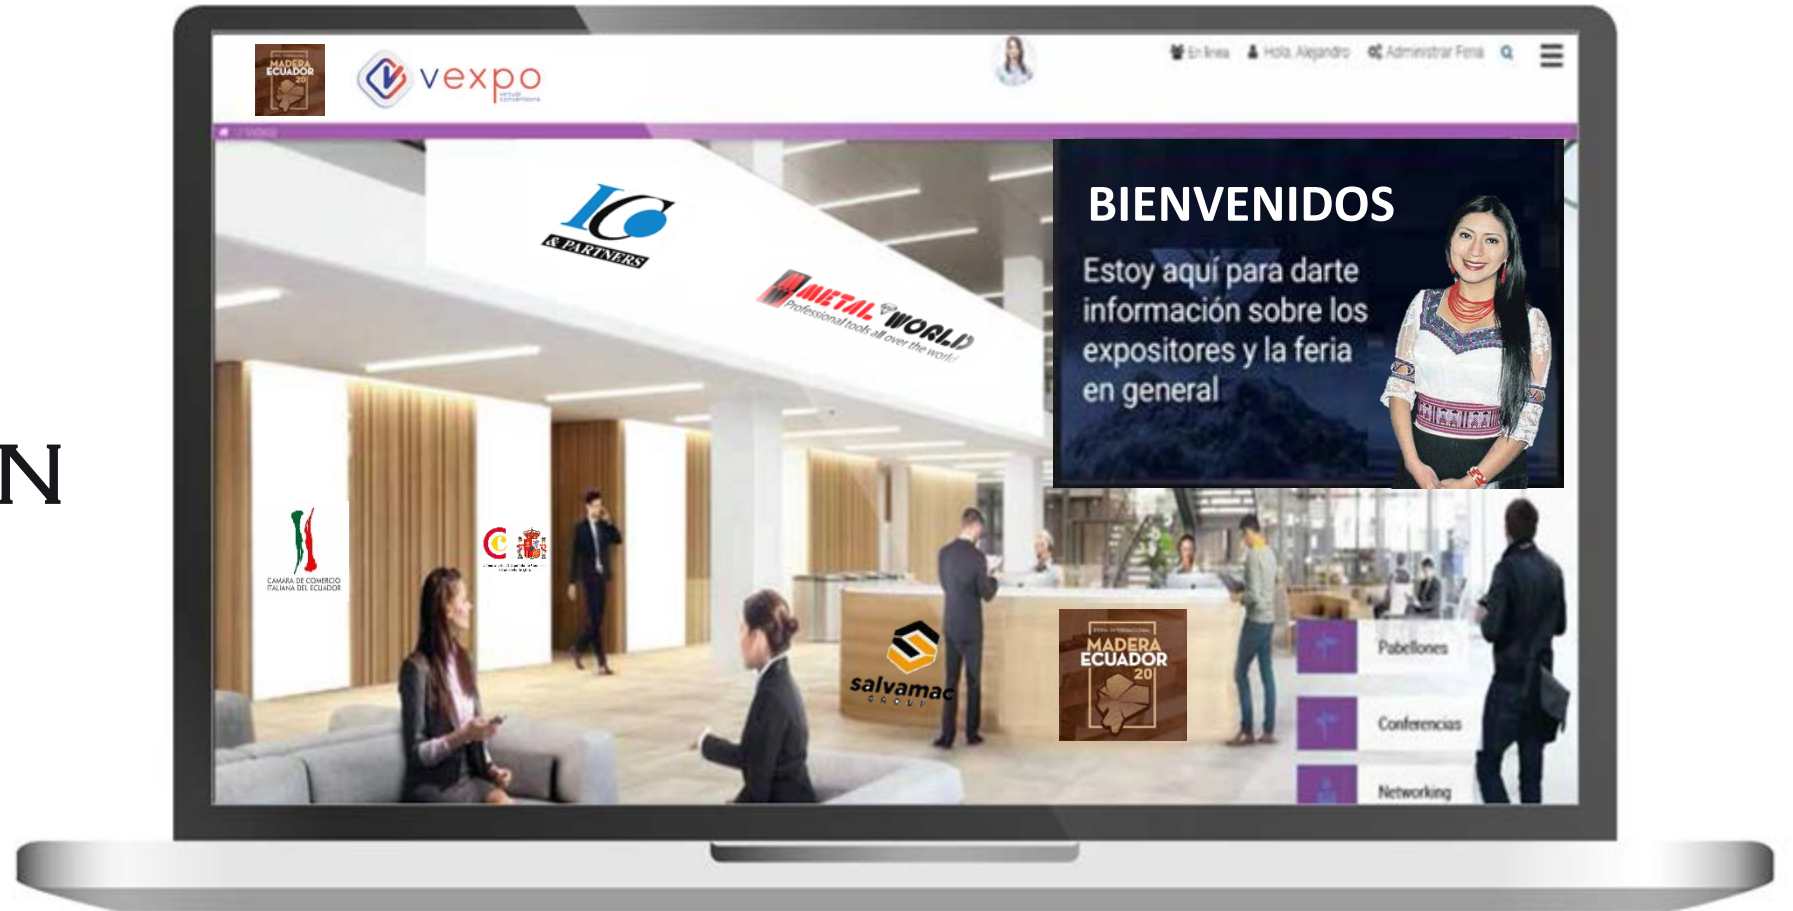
N

MADERA ECUADOR 20

vexpo virtual conventions

En línea   Hola Alejandro   Administrar Feria

IC & PARTNERS

METAL WORLD Professional tools all over the world

BIENVENIDOS

Estoy aquí para darte información sobre los expositores y la feria en general

CAMARA DE COMERCIO ITALIANA DEL ECUADOR

salvamac GROUP

FERIA INTERNACIONAL MADERA ECUADOR 20

Pabellones

Conferencias

Networking